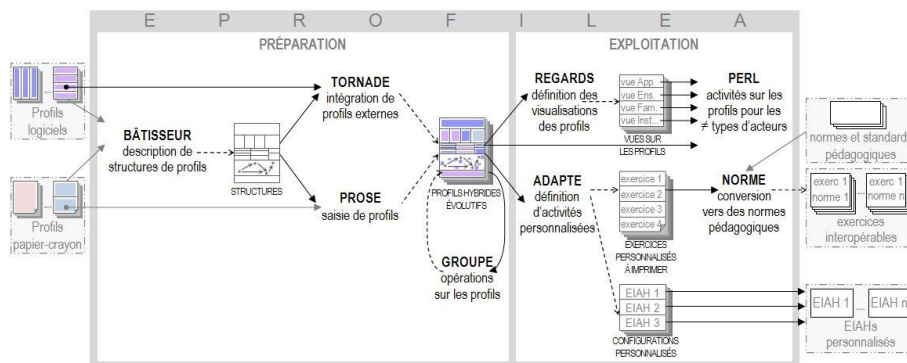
E P R O F I L E A

PRÉPARATION

EXPLOITATION

Profils logiciels

Profils papier-crayon

BÂTISSEUR
description de structures de profils

STRUCTURES

TORNADE
intégration de profils externes

PROSE
saisie de profils

PROFILS HYBRIDES ÉVOLUTIFS

GROUPE
opérations sur les profils

REGARDS
définition des visualisations des profils

vue App.
vue Ens.
vue Fam.
vue Inst.

VUES SUR LES PROFILS

PERL
activités sur les profils pour les ≠ types d'acteurs

normes et standards pédagogiques

ADAPTE
définition d'activités personnalisées

exercice 1
exercice 2
exercice 3
exercice 4

EXERCICES PERSONNALISÉS À IMPRIMER

NORME
conversion vers des normes pédagogiques

exerc 1 nome 1
exerc 1 nome n

exercices interopérables

EIAH 1
EIAH 2
EIAH 3

CONFIGURATIONS PERSONNALISÉES

EIAH 1 ... EIAH n

EIAHs personnalisés